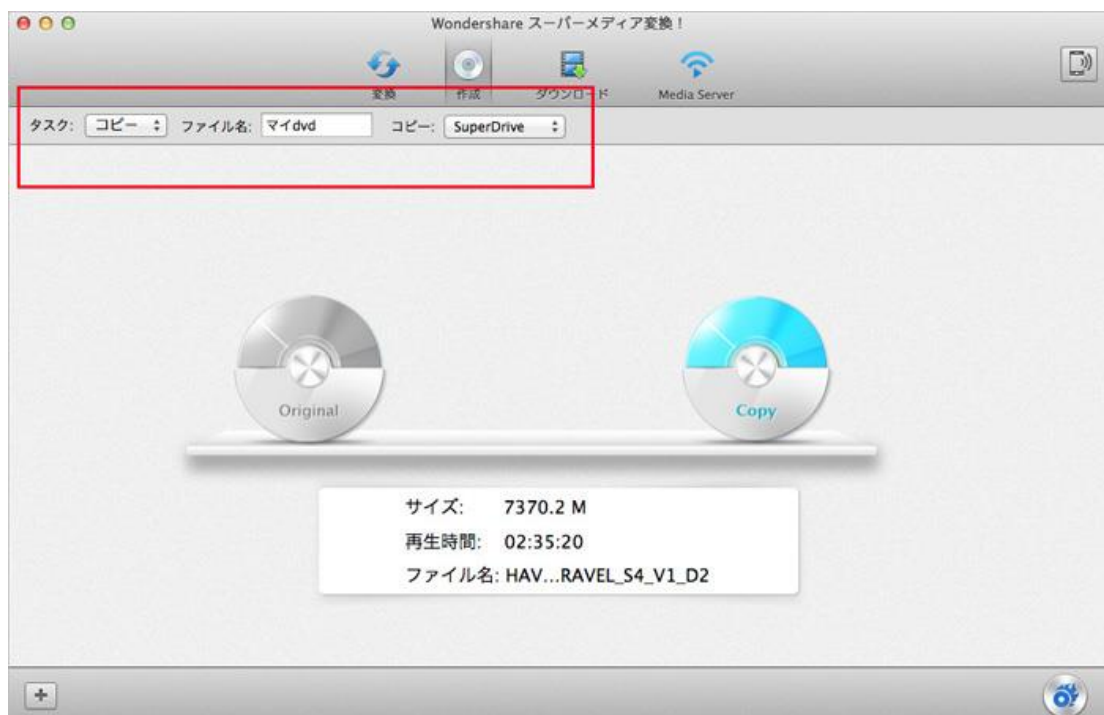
Wondershare スーパーメディア変換！

変換 作成 ダウンロード Media Server

タスク: コピー ファイル名: マイdvd コピー: SuperDrive

Original

Copy

サイズ: 7370.2 M
再生時間: 02:35:20
ファイル名: HAV...RAVEL_S4_V1_D2

+